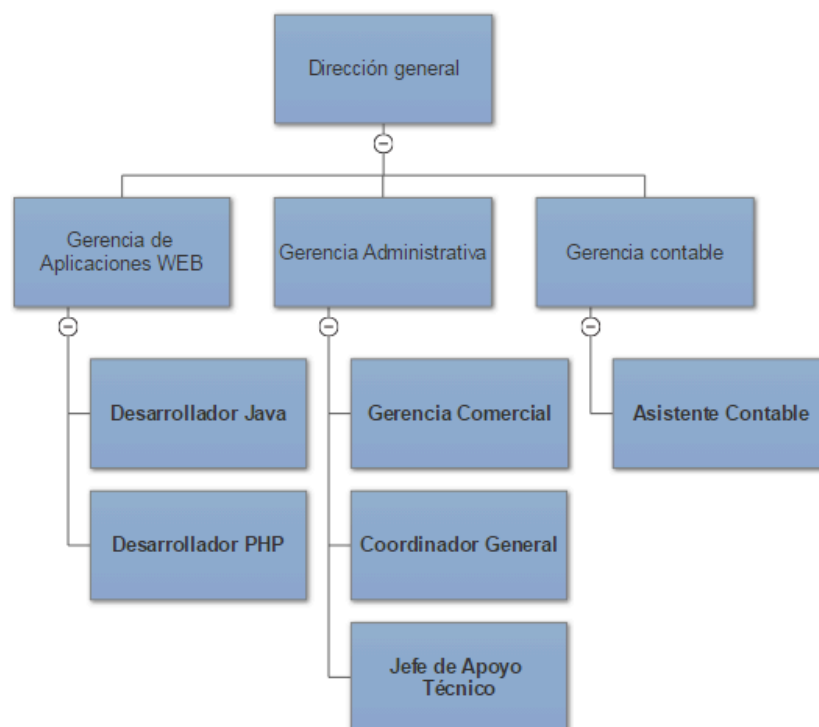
Dirección general

Gerencia de Aplicaciones WEB

Gerencia Administrativa

Gerencia contable

Desarrollador Java

Desarrollador PHP

Gerencia Comercial

Coordinador General

Jefe de Apoyo Técnico

Asistente Contable